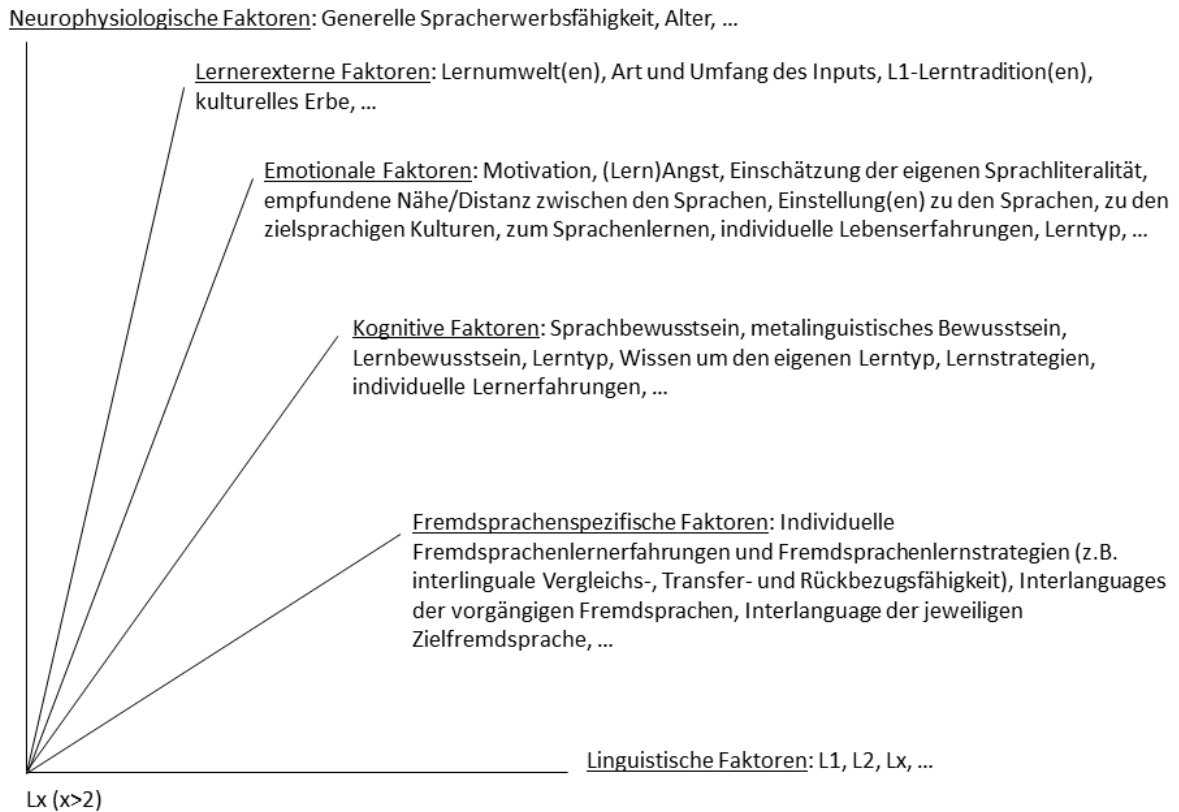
Neurophysiologische Faktoren: Generelle Spracherwerbsfähigkeit, Alter, ...

Lernerexterne Faktoren: Lernumwelt(en), Art und Umfang des Inputs, L1-Lerntradition(en), kulturelles Erbe, ...

Emotionale Faktoren: Motivation, (Lern)Angst, Einschätzung der eigenen Sprachliteralität, empfundene Nähe/Distanz zwischen den Sprachen, Einstellung(en) zu den Sprachen, zu den zielsprachigen Kulturen, zum Sprachenlernen, individuelle Lebenserfahrungen, Lerntyp, ...

Kognitive Faktoren: Sprachbewusstsein, metalinguistisches Bewusstsein, Lernbewusstsein, Lerntyp, Wissen um den eigenen Lerntyp, Lernstrategien, individuelle Lernerfahrungen, ...

Fremdsprachenspezifische Faktoren: Individuelle Fremdsprachenlernerfahrungen und Fremdsprachenlernstrategien (z.B. interlinguale Vergleichs-, Transfer- und Rückbezugsfähigkeit), Interlanguages der vorgängigen Fremdsprachen, Interlanguage der jeweiligen Zielfremdsprache, ...

Linguistische Faktoren: L1, L2, Lx, ...

Lx (x>2)